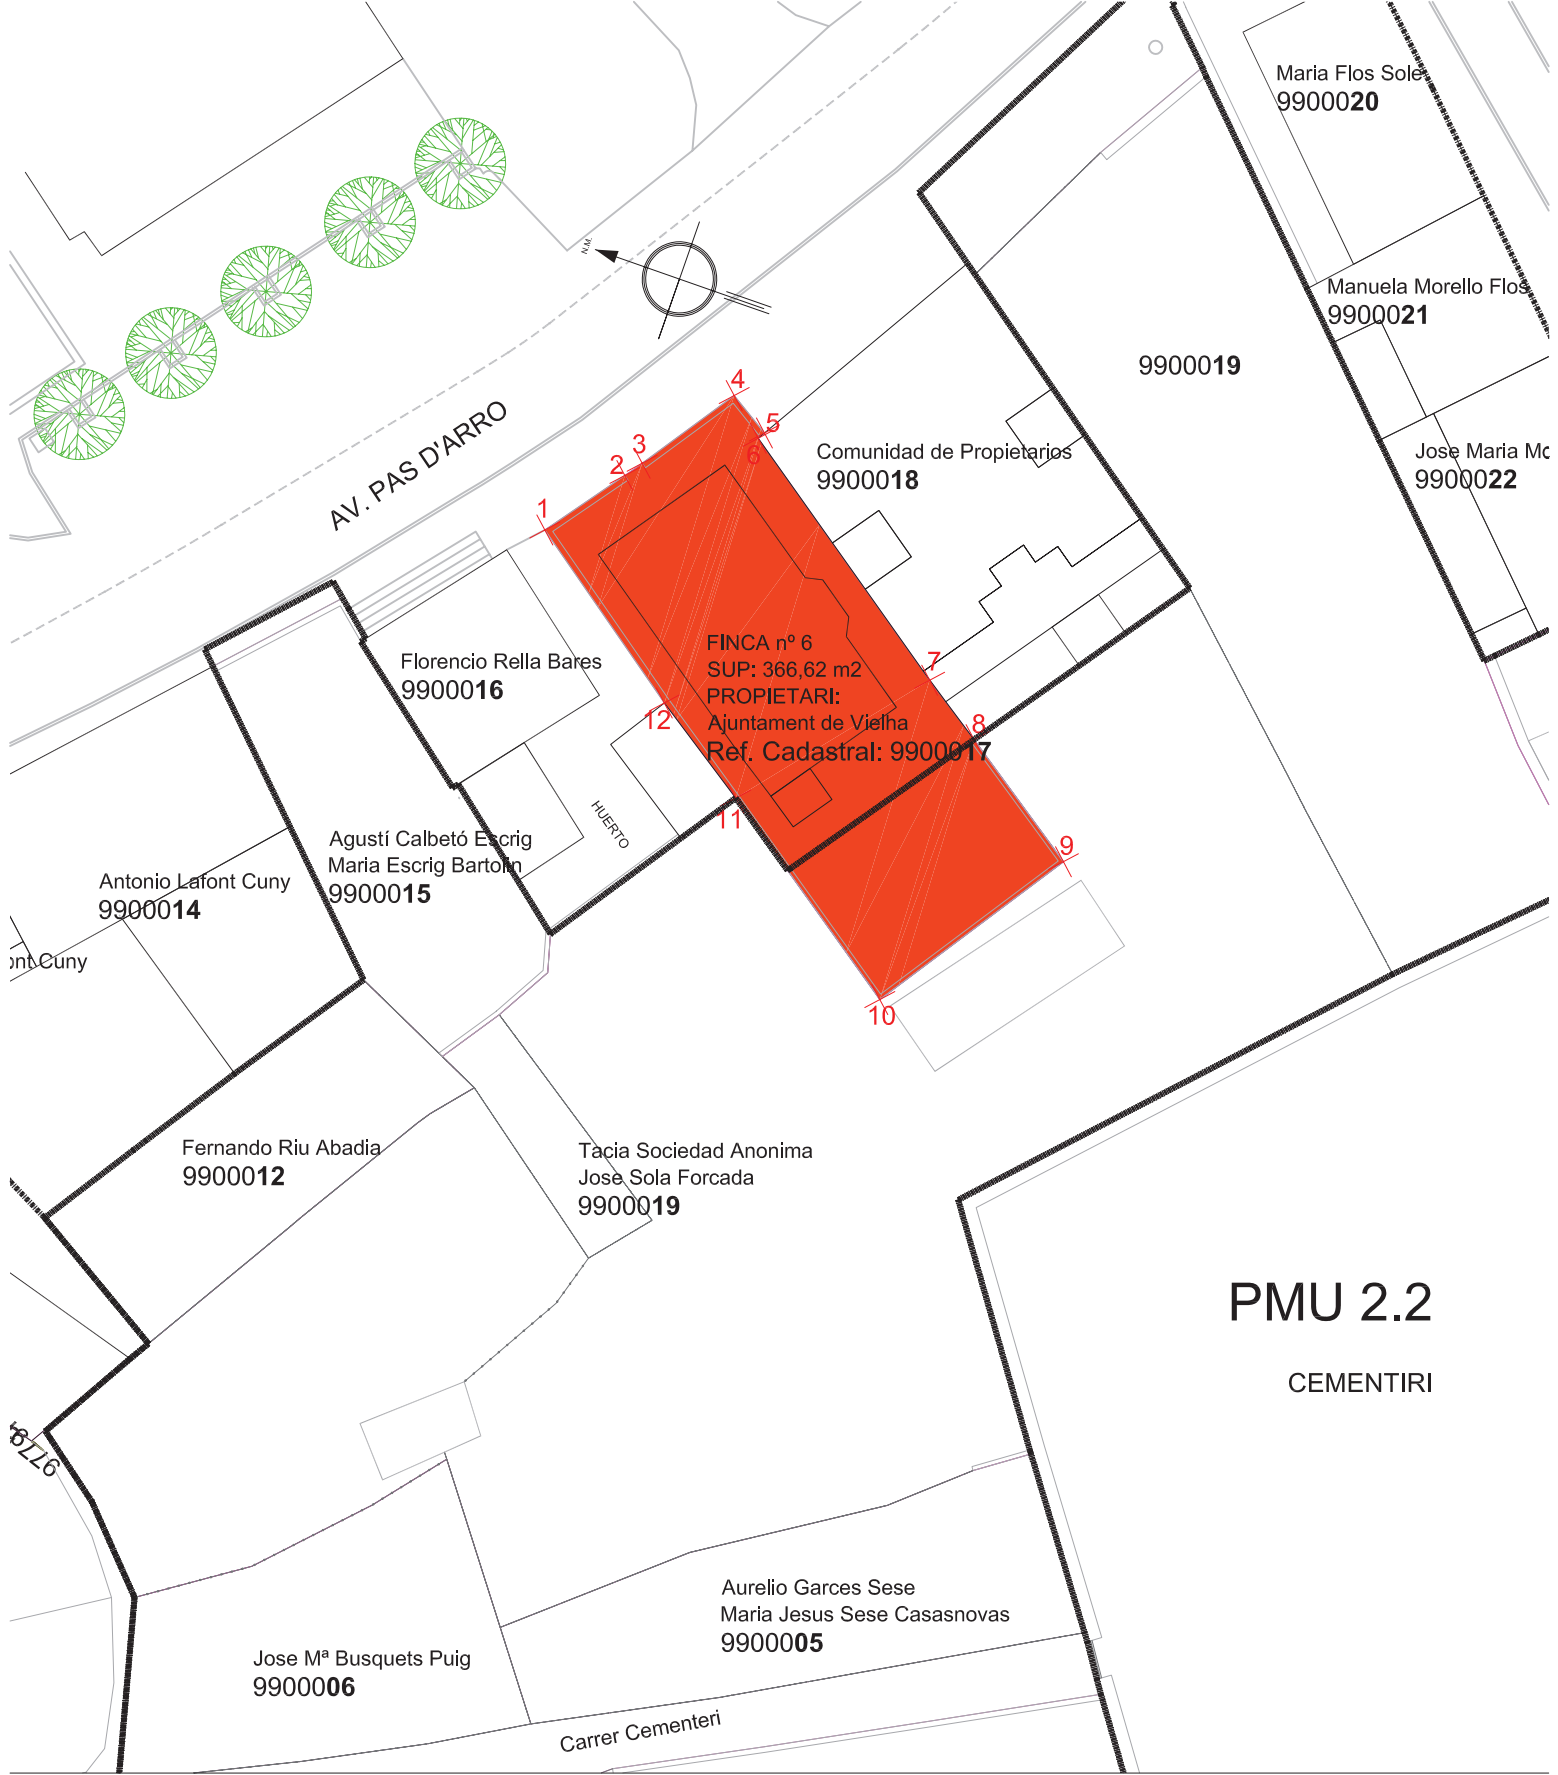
Maria Flos Sole
9900020

Manuela Morello Flos
9900021

9900019

Jose Maria Mo
9900022

N.M.

AV. PAS D'ARRO

1
2
3
4
5
6
7
8
9
10
11
12

Comunidad de Propietarios
9900018

FINCA nº 6
SUP: 366,62 m2
PROPIETARI:
Ajuntament de Vielha
Ref. Cadastral: 9900017

Florencio Rella Bares
9900016

HUERTO

Agustí Calbetó Escrig
Maria Escrig Bartolin
9900015

Antonio Lafont Cuny
9900014

ont Cuny

Fernando Riu Abadia
9900012

Tacia Sociedad Anonima
Jose Sola Forcada
9900019

PMU 2.2

CEMENTIRI

9279

Aurelio Garces Sese
Maria Jesus Sese Casasnovas
9900005

Jose Mª Busquets Puig
9900006

Carrer Cementeri